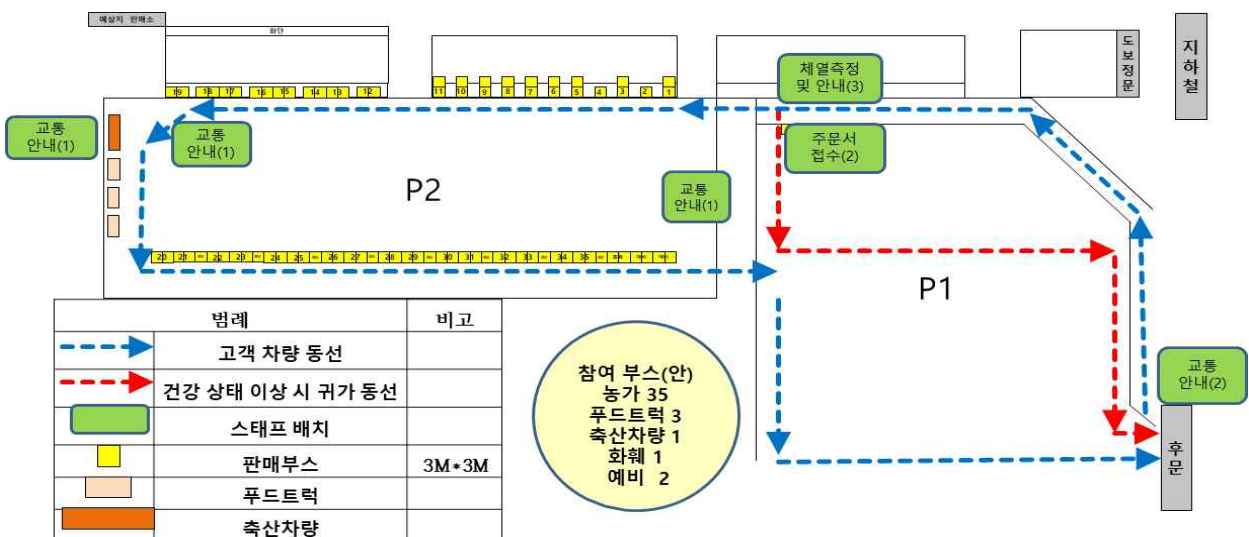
예상지 판매소

화단

19 18 17 16 15 14 13 12

11 10 9 8 7 6 5 4 3 2 1

체열측정
및 안내(3)

도보정문

지하철

교통
안내(1)

교통
안내(1)

주문서
접수(2)

P2

교통
안내(1)

20 21 22 23 24 25 26 27 28 29 30 31 32 33 34 35

P1

교통
안내(2)

후문

| 범례 | | 비고 |
|---|---|---|
| | 고객 차량 동선 | |
| | 건강 상태 이상 시 귀가 동선 | |
| | 스태프 배치 | |
| | 판매부스 | 3M*3M |
| | 푸드트럭 | |
| | 축산차량 | |

참여 부스(안)
농가 35
푸드트럭 3
축산차량 1
화훼 1
예비 2